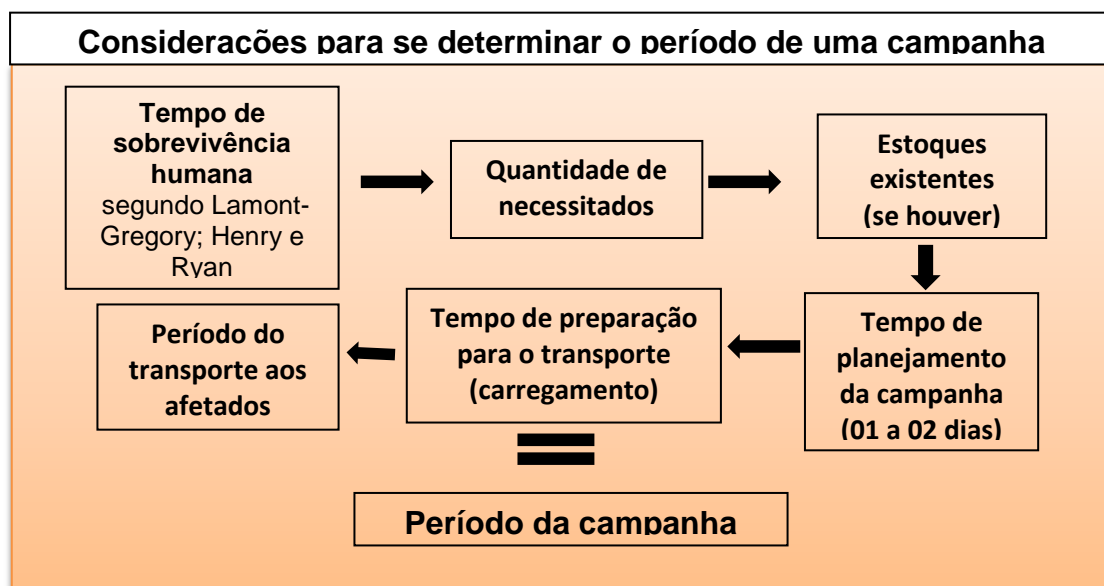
Considerações para se determinar o período de uma campanha

Tempo de sobrevivência humana segundo Lamont-Gregory; Henry e Ryan

Quantidade de necessitados

Estoques existentes (se houver)

Tempo de planejamento da campanha (01 a 02 dias)

Tempo de preparação para o transporte (carregamento)

Período do transporte aos afetados

Período da campanha